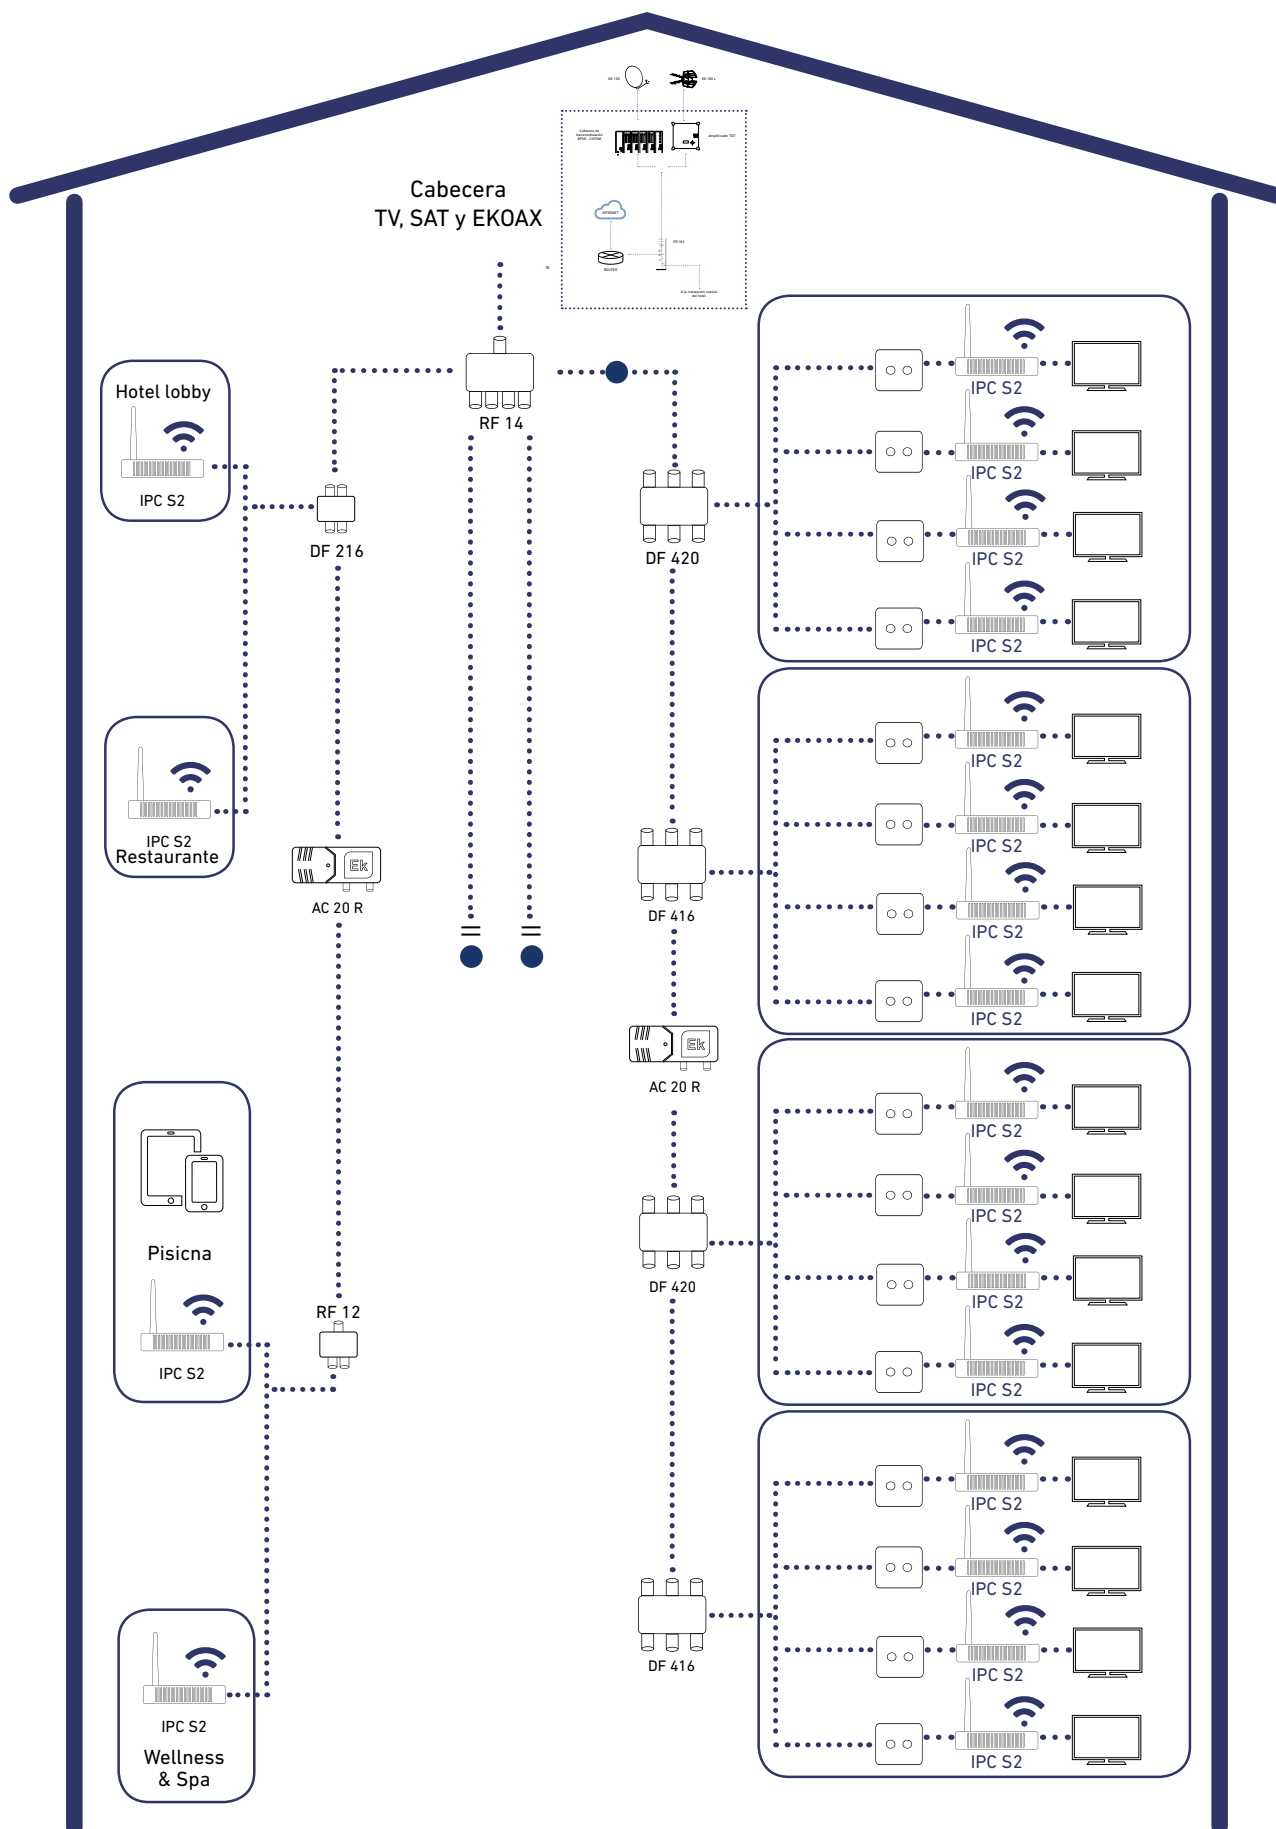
Cabecera
TV, SAT y EKOAX

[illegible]

Hotel lobby
IPC S2

RF 14

DF 216

DF 420

IPC S2
IPC S2
IPC S2
IPC S2

IPC S2
Restaurante

AC 20 R

DF 416

IPC S2
IPC S2
IPC S2
IPC S2

AC 20 R

Pisicna
IPC S2

RF 12

DF 420

IPC S2
IPC S2
IPC S2
IPC S2

DF 416

IPC S2
IPC S2
IPC S2
IPC S2

IPC S2
Wellness
& Spa